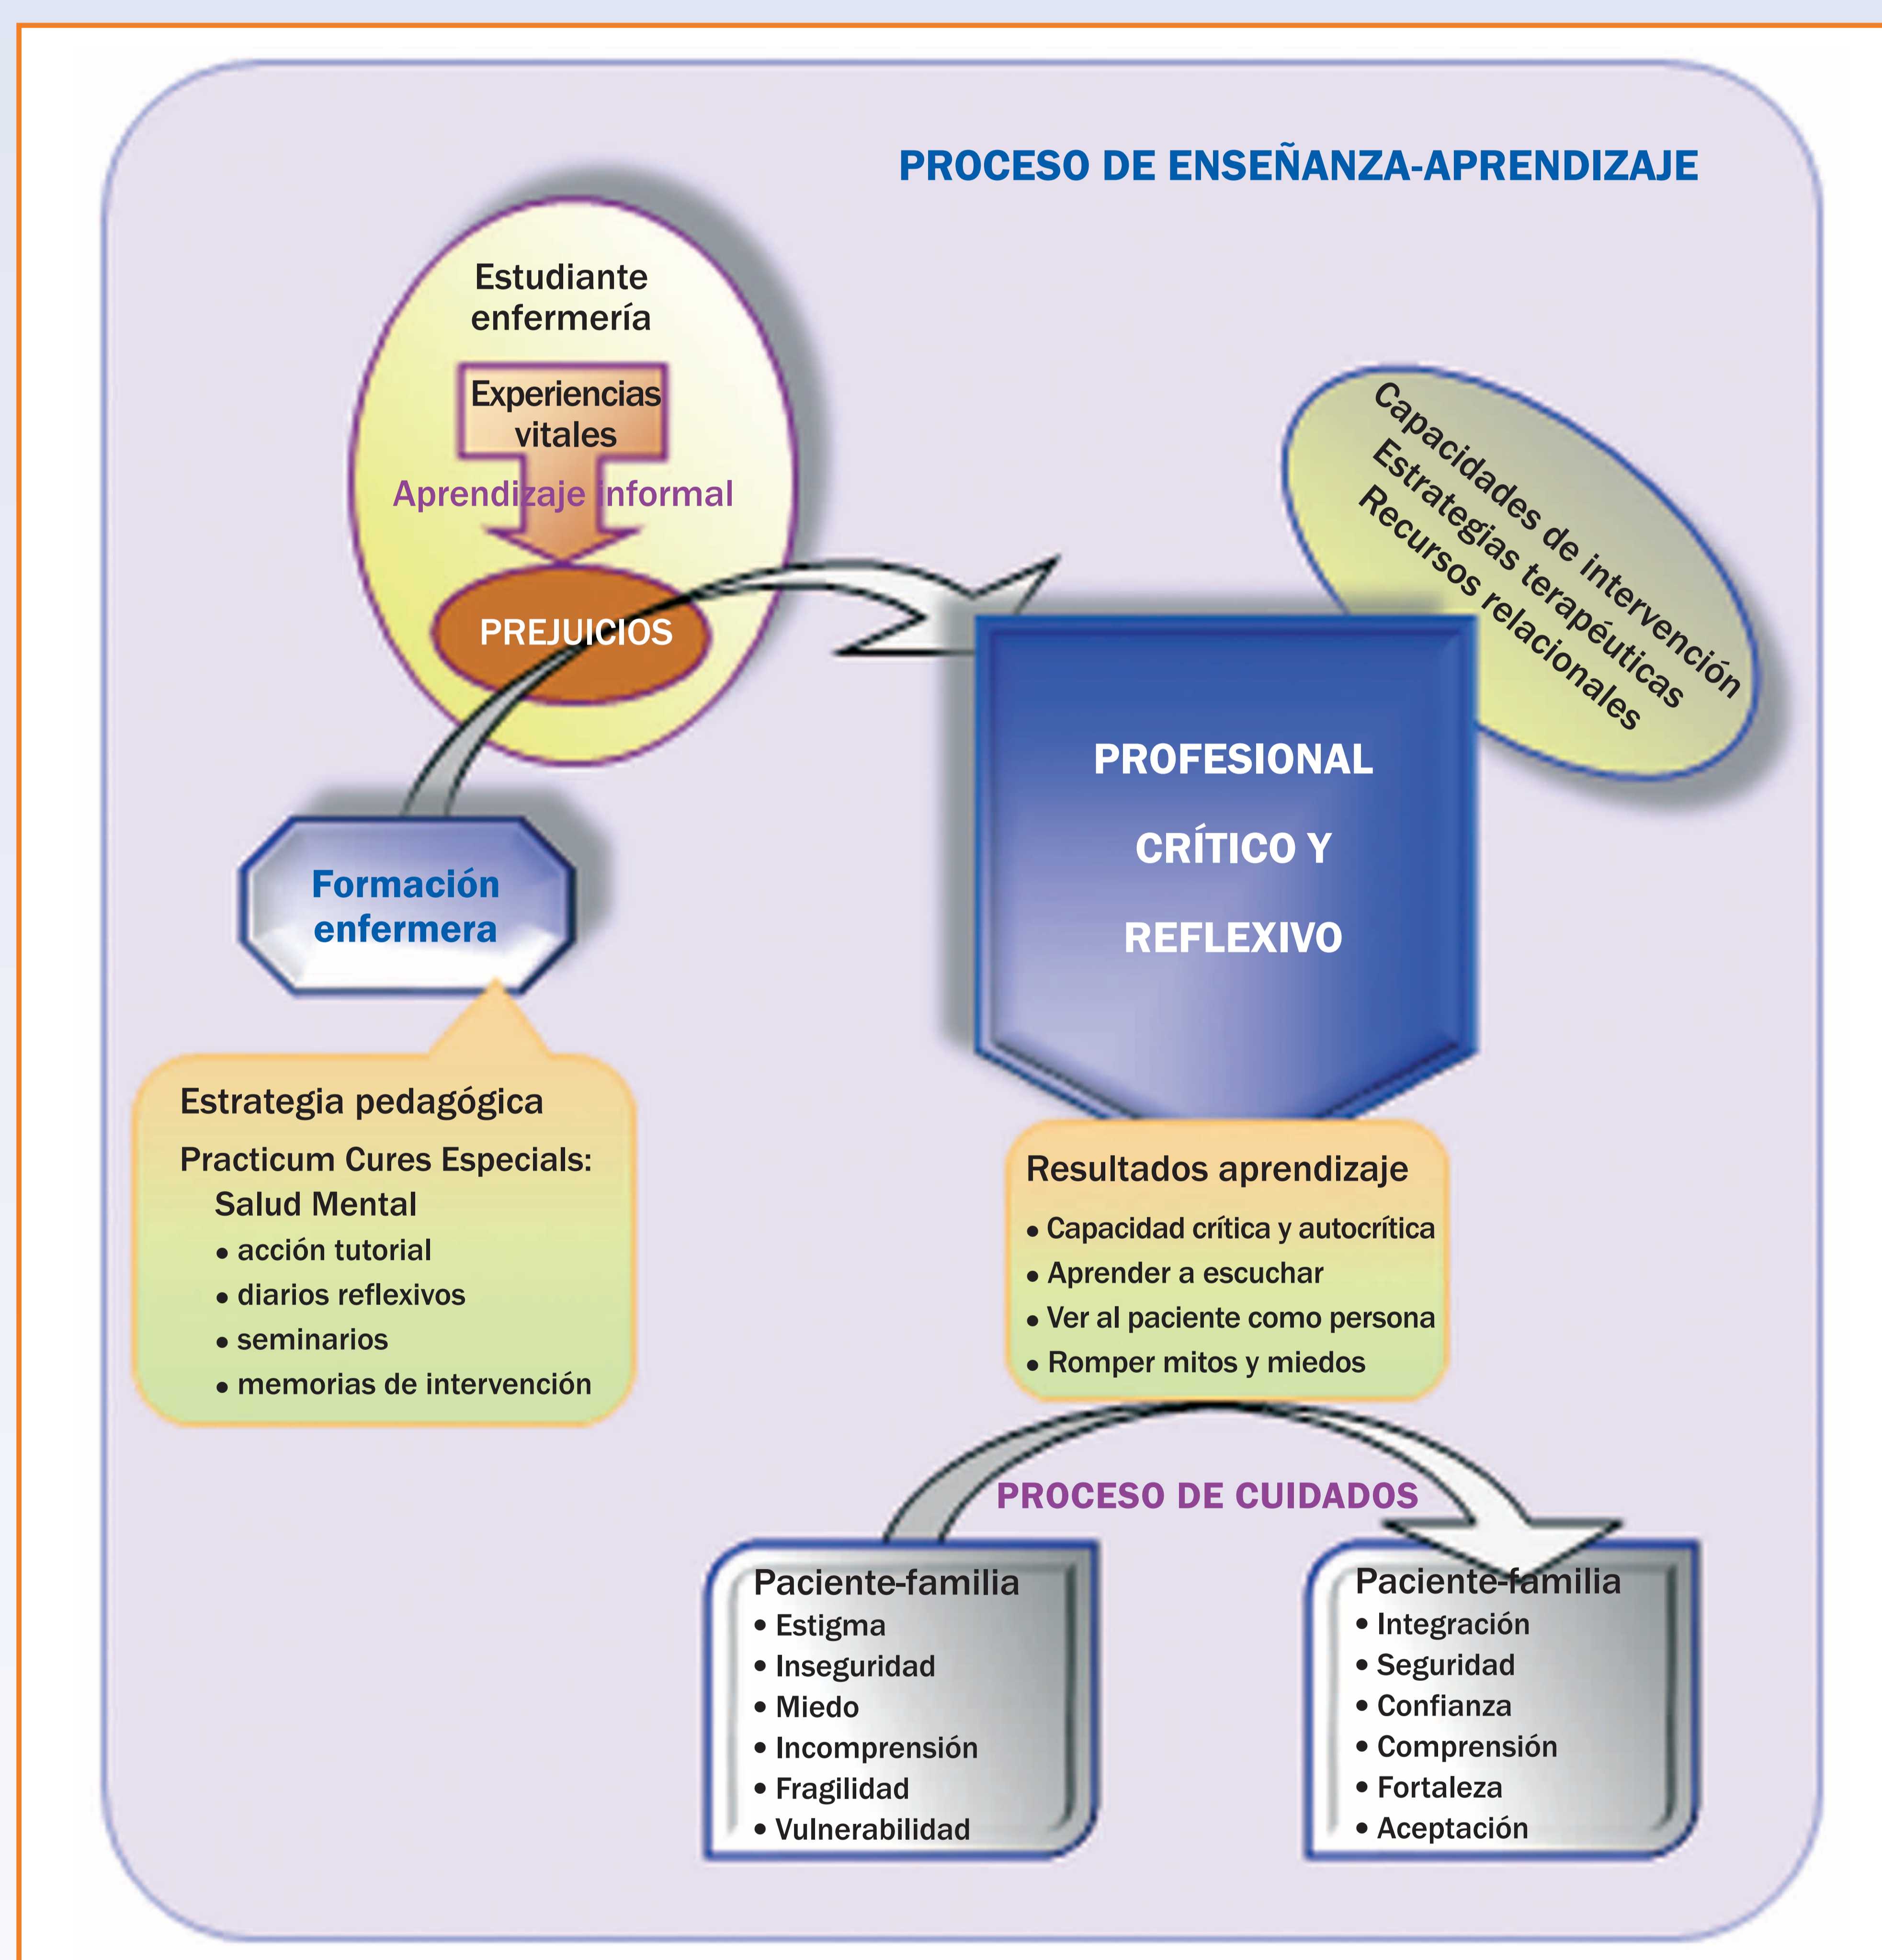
PROCESO DE ENSEÑANZA-APRENDIZAJE

Estudiante enfermería

Experiencias vitales

Aprendizaje informal

PREJUICIOS

Capacidades de intervención
Estrategias terapéuticas
Recursos relacionales

PROFESIONAL CRÍTICO Y REFLEXIVO

Formación enfermera

Estrategia pedagógica
Practicum Cures Especials: Salud Mental
• acción tutorial
• diarios reflexivos
• seminarios
• memorias de intervención

Resultados aprendizaje
• Capacidad crítica y autocrítica
• Aprender a escuchar
• Ver al paciente como persona
• Romper mitos y miedos

PROCESO DE CUIDADOS

Paciente-familia
• Estigma
• Inseguridad
• Miedo
• Incomprensión
• Fragilidad
• Vulnerabilidad

Paciente-familia
• Integración
• Seguridad
• Confianza
• Comprensión
• Fortaleza
• Aceptación